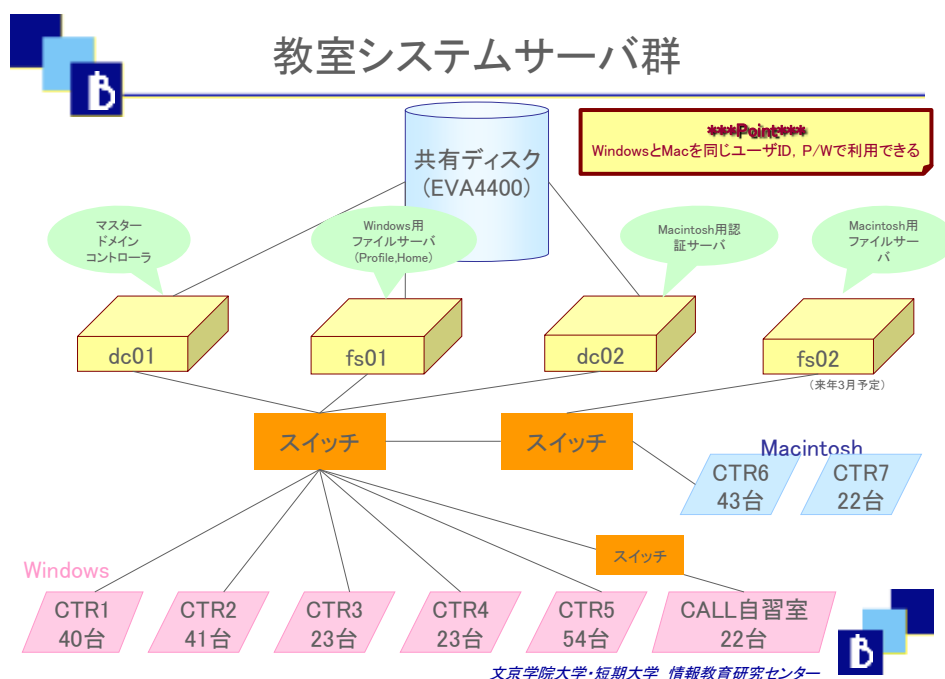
教室システムサーバ群

\*\*\*Point\*\*\*
WindowsとMacを同じユーザID，P/Wで利用できる

共有ディスク
（EVA4400）

マスター
ドメイン
コントローラ

Windows用
ファイルサーバ
（Profile,Home）

Macintosh用認
証サーバ

Macintosh用
ファイルサー
バ

dc01

fs01

dc02

fs02

（来年3月予定）

スイッチ

スイッチ

Macintosh

CTR6
43台

CTR7
22台

スイッチ

Windows

CTR1
40台

CTR2
41台

CTR3
23台

CTR4
23台

CTR5
54台

CALL自習室
22台

文京学院大学・短期大学 情報教育研究センター